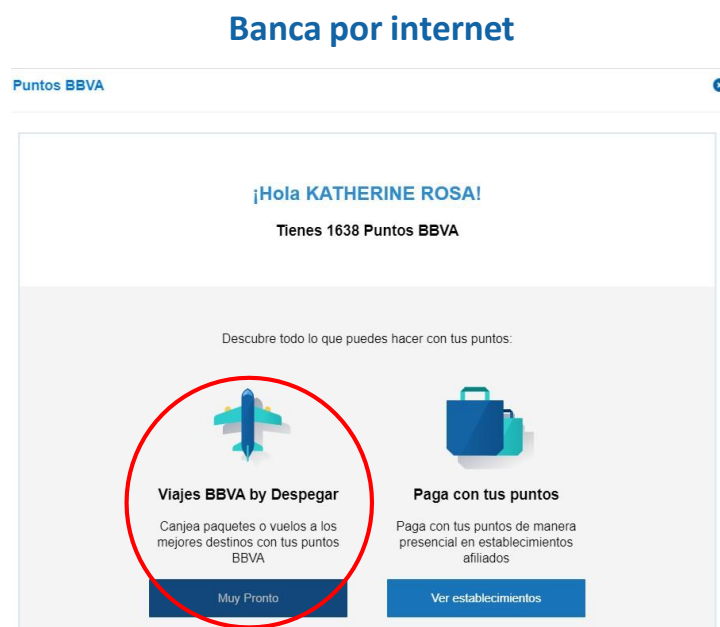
Banca por internet

Puntos BBVA

¡Hola KATHERINE ROSA!

Tienes 1638 Puntos BBVA

Descubre todo lo que puedes hacer con tus puntos:

Viajes BBVA by Despegar

Canjea paquetes o vuelos a los mejores destinos con tus puntos BBVA

Muy Pronto

Paga con tus puntos

Paga con tus puntos de manera presencial en establecimientos afiliados

Ver establecimientos